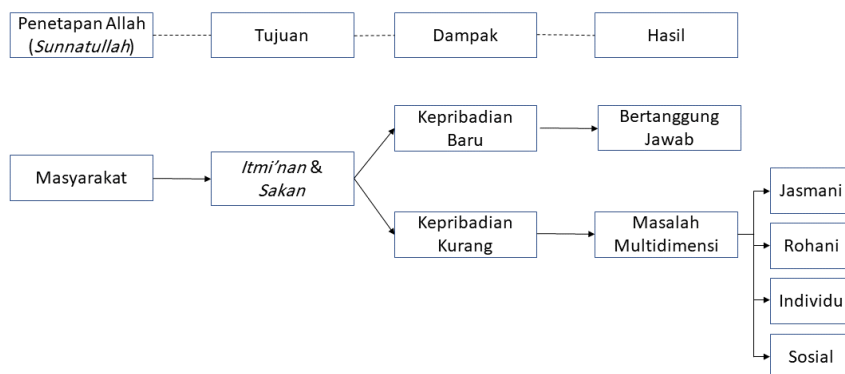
Penetapan Allah (*Sunnatullah*)

Tujuan

Dampak

Hasil

Masyarakat

*Itmi'nan* & *Sakan*

Kepribadian Baru

Bertanggung Jawab

Kepribadian Kurang

Masalah Multidimensi

Jasmani

Rohani

Individu

Sosial